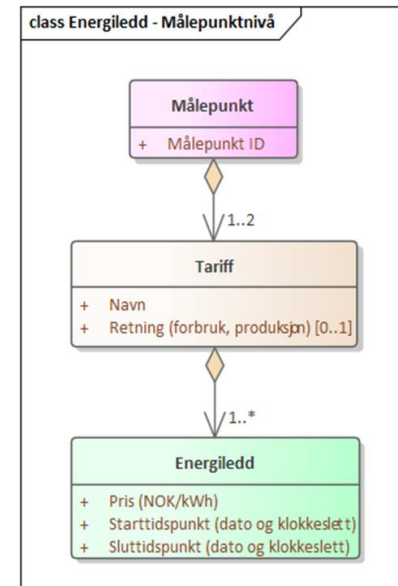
class Energiledd - Målepunktnivå

Målepunkt

+ Målepunkt ID

1..2

Tariff

+ Navn
+ Retning (forbruk, produksjon) [0..1]

1..*

Energiledd

+ Pris (NOK/kWh)
+ Starttidspunkt (dato og klokkeslett)
+ Sluttidspunkt (dato og klokkeslett)